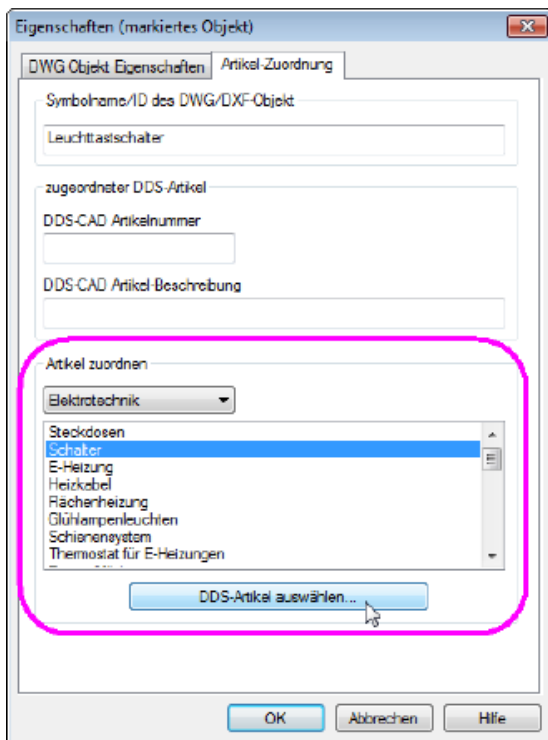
Eigenschaften (markiertes Objekt)

DWG Objekt Eigenschaften

Artikel-Zuordnung

Symbolname/ID des DWG/DXF-Objekt

Leuchttastschalter

zugeordneter DDS-Artikel

DDS-CAD Artikelnummer

DDS-CAD Artikel-Beschreibung

Artikel zuordnen

Elektrotechnik

Steckdosen
Schalter
E-Heizung
Heizkabel
Flächenheizung
Glühlampenleuchten
Schienensystem
Thermostat für E-Heizungen

DDS-Artikel auswählen...

OK

Abbrechen

Hilfe